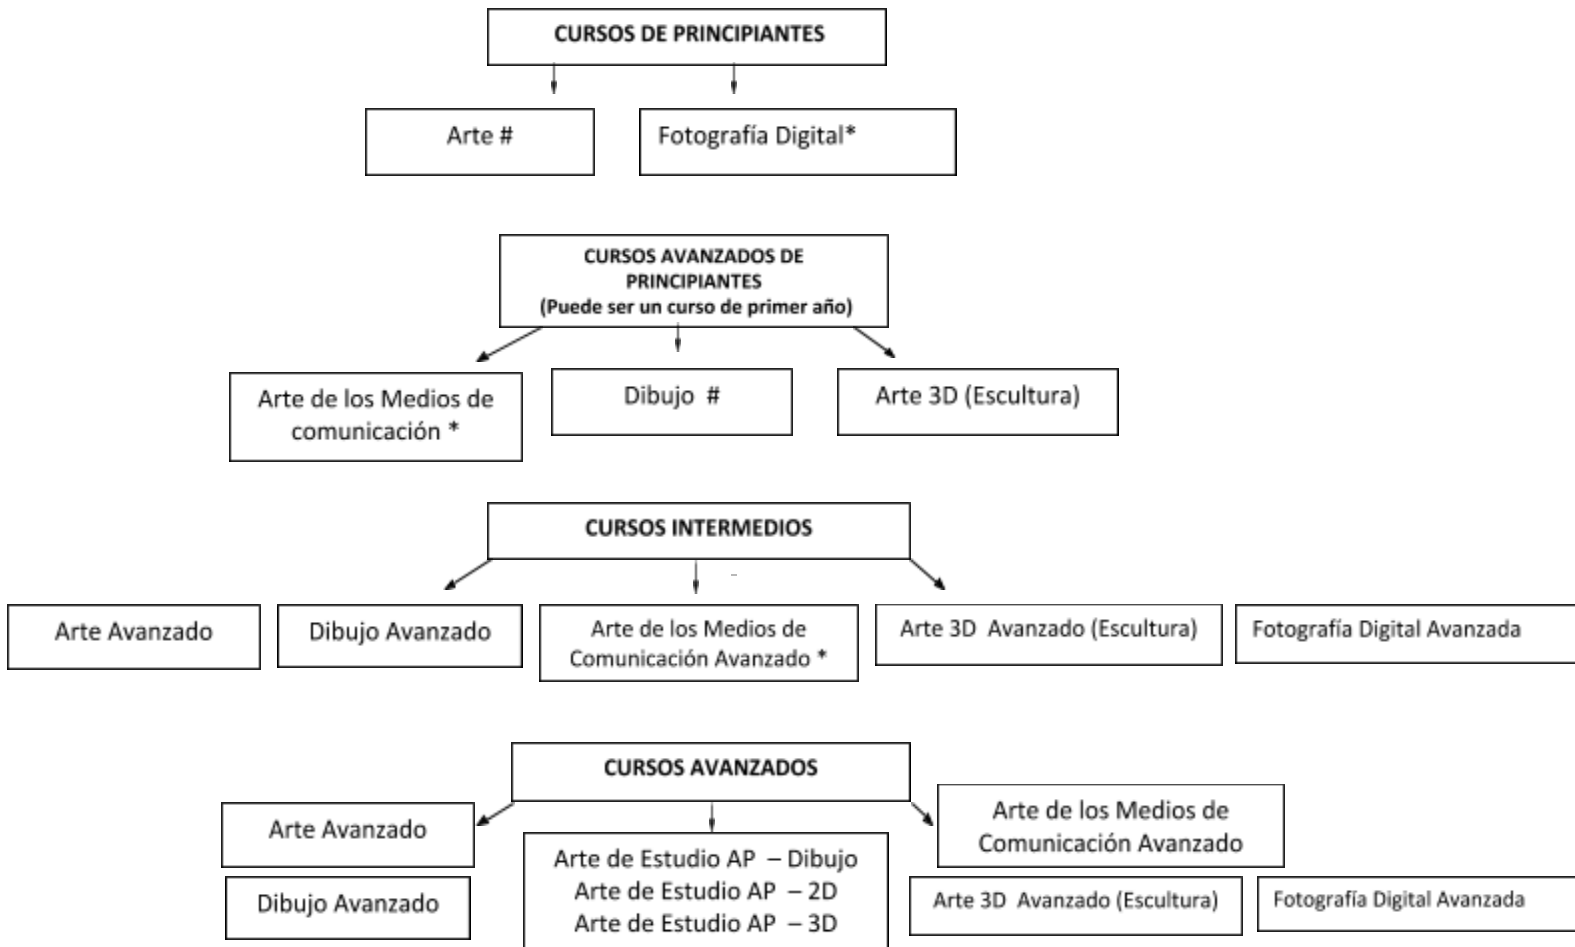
CURSOS DE PRINCIPIANTES

Arte #

Fotografía Digital*

CURSOS AVANZADOS DE PRINCIPIANTES
(Puede ser un curso de primer año)

Arte de los Medios de comunicación *

Dibujo #

Arte 3D (Escultura)

CURSOS INTERMEDIOS

Arte Avanzado

Dibujo Avanzado

Arte de los Medios de Comunicación Avanzado *

Arte 3D Avanzado (Escultura)

Fotografía Digital Avanzada

CURSOS AVANZADOS

Arte Avanzado

Dibujo Avanzado

Arte de Estudio AP – Dibujo
Arte de Estudio AP – 2D
Arte de Estudio AP – 3D

Arte de los Medios de Comunicación Avanzado

Arte 3D Avanzado (Escultura)

Fotografía Digital Avanzada